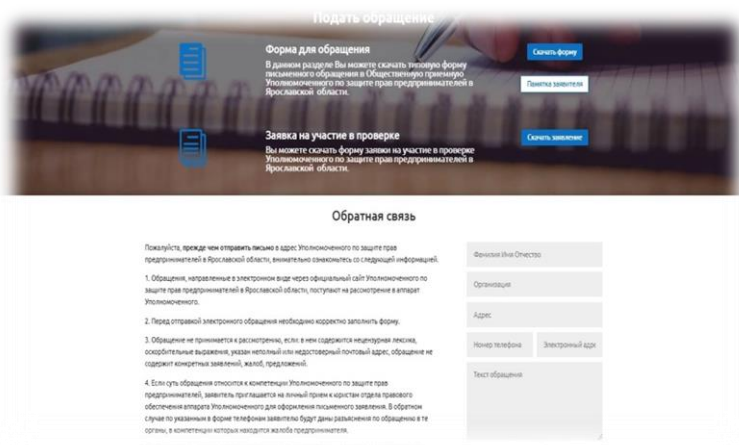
Подать обращение

Форма для обращения

В данном разделе Вы можете скачать типовую форму письменного обращения в Общественную приемную Уполномоченного по защите прав предпринимателей в Ярославской области.

Скачать форму

Памятка заявителя

Заявка на участие в проверке

Вы можете скачать форму заявки на участие в проверке Уполномоченного по защите прав предпринимателей в Ярославской области.

Скачать заявление

Обратная связь

Пожалуйста, прежде чем отправить письмо в адрес Уполномоченного по защите прав предпринимателей в Ярославской области, внимательно ознакомьтесь со следующей информацией.

1. Обращения, направленные в электронном виде через официальный сайт Уполномоченного по защите прав предпринимателей в Ярославской области, поступают на рассмотрение в аппарат Уполномоченного.

2. Перед отправкой электронного обращения необходимо корректно заполнить форму.

3. Обращение не принимается к рассмотрению, если: в нем содержится нецензурная лексика, оскорбительные выражения, указан неполный или недостоверный почтовый адрес, обращение не содержит конкретных заявлений, жалоб, предложений.

4. Если суть обращения относится к компетенции Уполномоченного по защите прав предпринимателей, заявитель приглашается на личный прием к юристам отдела правового обеспечения аппарата Уполномоченного для оформления письменного заявления. В обратном случае по указанным в форме телефонам заявителю будут даны разъяснения по обращению в те органы, в компетенции которых находится жалоба предпринимателя.

Фамилия Имя Отчество

Организация

Адрес

Номер телефона

Электронный адр

Текст обращения